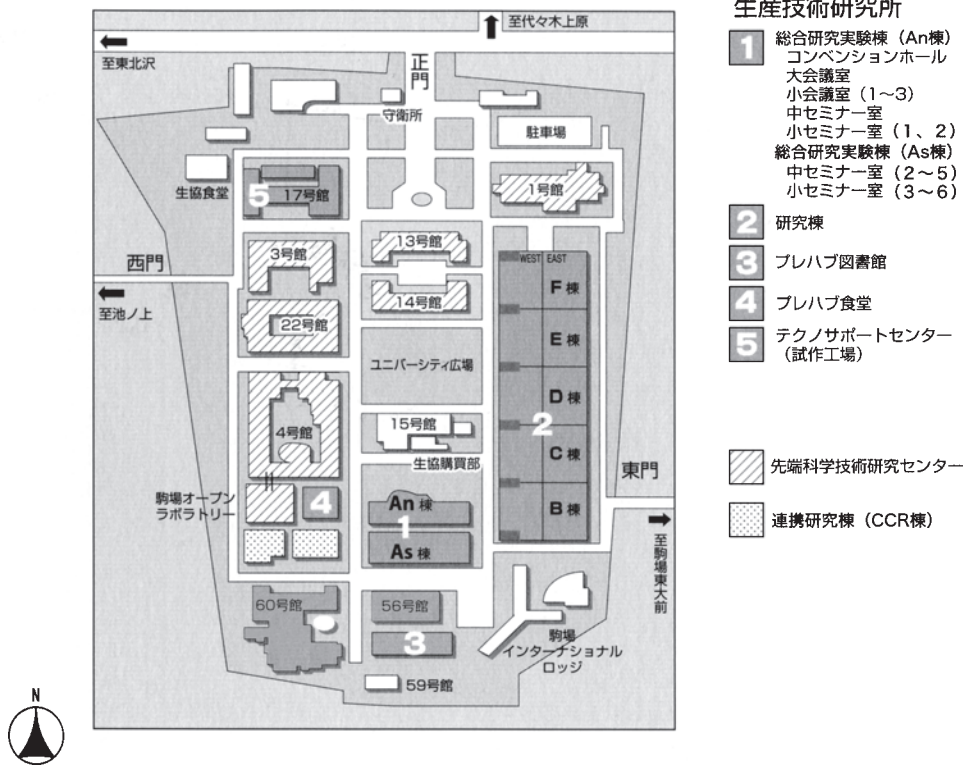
至代々木上原

至東北沢

正門

守衛所

駐車場

生協食堂

5 17号館

1号館

13号館

西門

3号館

14号館

WEST EAST

F棟

至池ノ上

22号館

E棟

ユニバーシティ広場

D棟

4号館

15号館

2

C棟

生協購買部

東門

駒場オープンラボラトリー

4

An棟

1

B棟

As棟

至駒場東大前

60号館

56号館

3

駒場インターナショナルロッジ

59号館

N

生産技術研究所

1 総合研究実験棟（An棟）
コンベンションホール
大会議室
小会議室（1～3）
中セミナー室
小セミナー室（1、2）
総合研究実験棟（As棟）
中セミナー室（2～5）
小セミナー室（3～6）

2 研究棟

3 プレハブ図書館

4 プレハブ食堂

5 テクノサポートセンター（試作工場）

先端科学技術研究センター

連携研究棟（CCR棟）